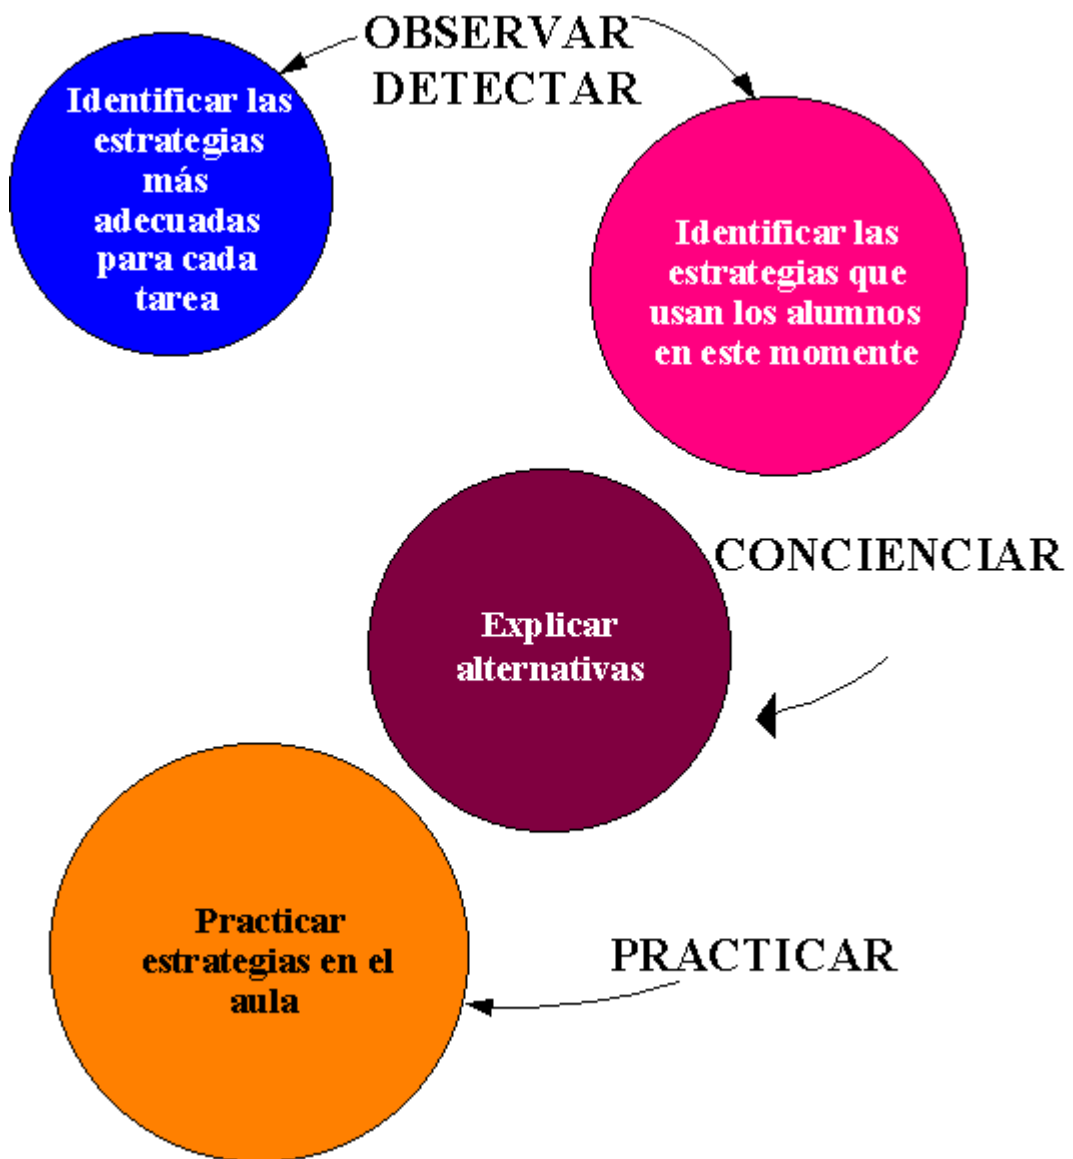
OBSERVAR
DETECTAR

Identificar las estrategias más adecuadas para cada tarea

Identificar las estrategias que usan los alumnos en este momente

CONCIENCIAR

Explicar alternativas

PRACTICAR

Practicar estrategias en el aula